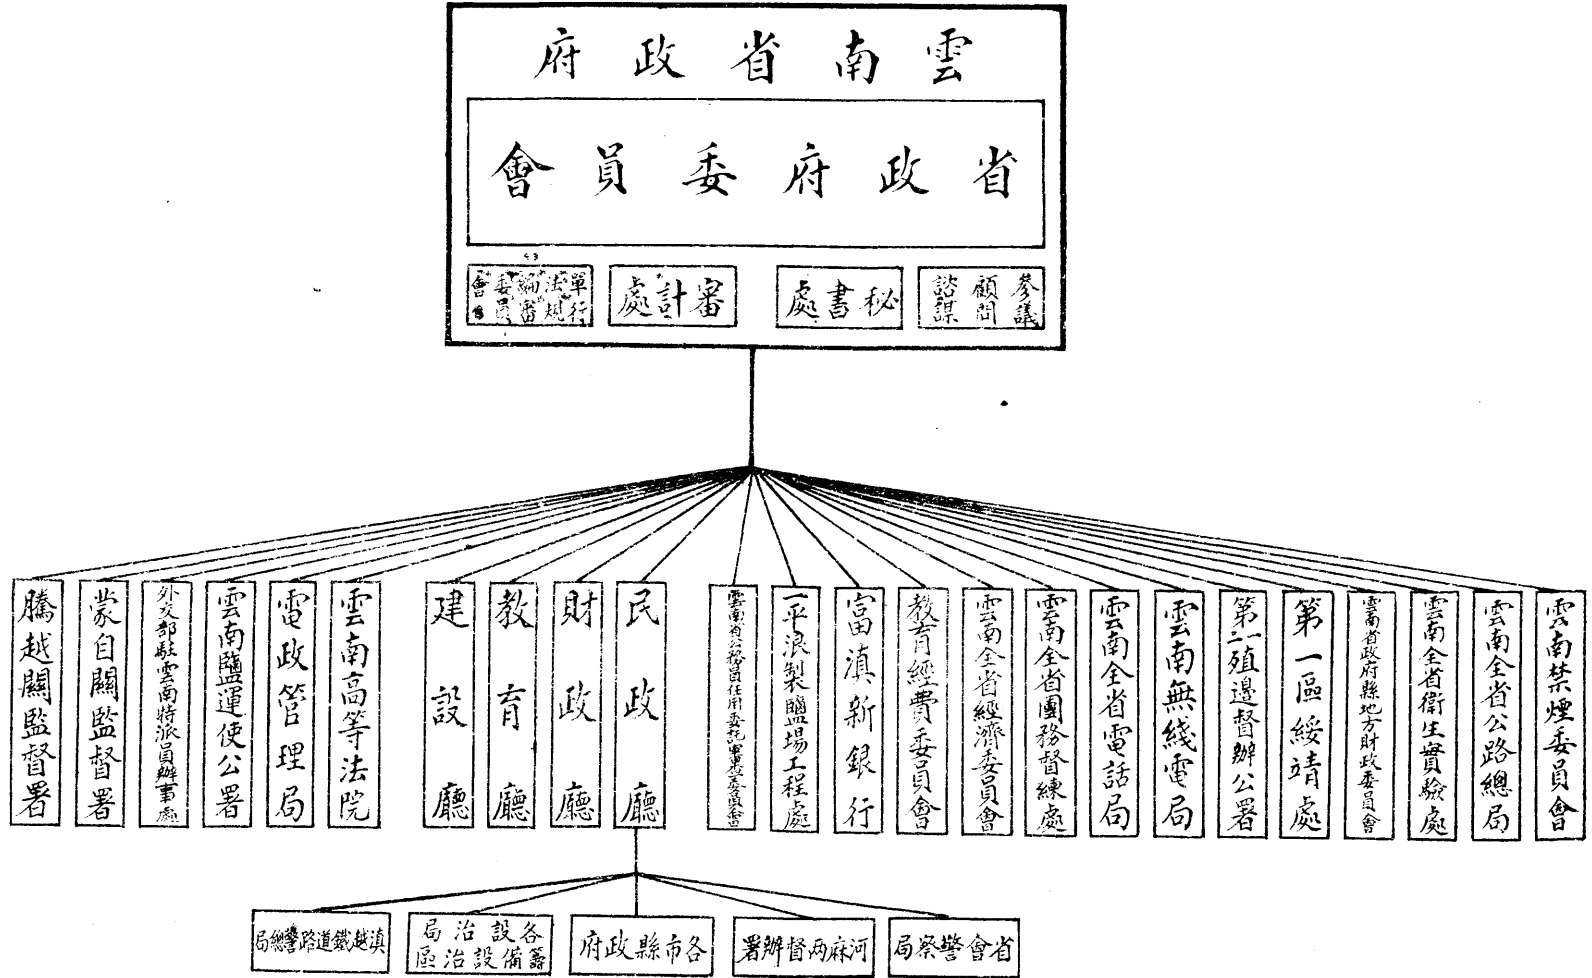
雲南省政府

省政府委員會

單行法規編審委員會

審計處

秘書處

參議顧問諮謀

騰越關監督署

蒙自關監督署

外交部駐雲南特派員辦事處

雲南鹽運使公署

電政管理局

雲南高等法院

建設廳

教育廳

財政廳

民政廳

雲南省公務員任用委託審查委員會

一平浪製鹽場工程處

富滇新銀行

教育經費委員會

雲南全省經濟委員會

雲南全省團務督練處

雲南全省電話局

雲南無線電局

第二殖邊督辦公署

第一區綏靖處

雲南省政府縣地方財政委員會

雲南全省衛生實驗處

雲南全省公路總局

雲南禁煙委員會

滇越鐵道警路總局

各設治局 籌備設治區

各市縣政府

河麻兩督辦署

省會警察局